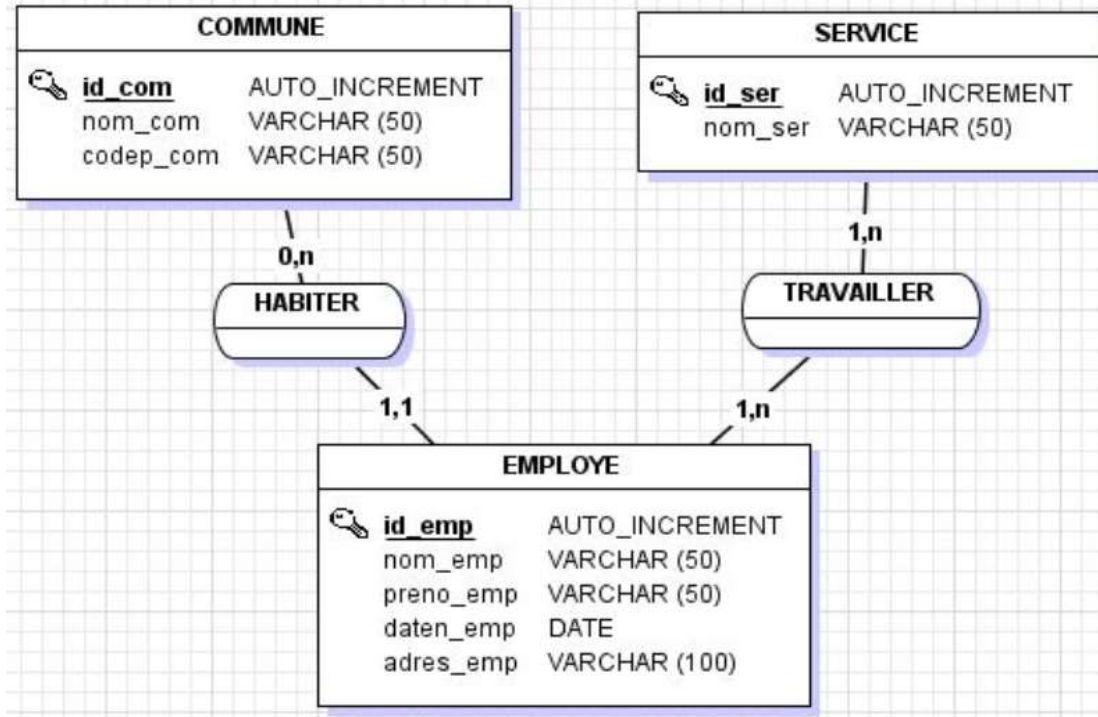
COMMUNE

| | |
|---|---|
| id_com | AUTO_INCREMENT |
| nom_com | VARCHAR (50) |
| codep_com | VARCHAR (50) |

SERVICE

| | |
|---|---|
| id_ser | AUTO_INCREMENT |
| nom_ser | VARCHAR (50) |

0,n

HABITER

1,1

1,n

TRAVAILLER

1,n

EMPLOYE

| | |
|---|---|
| id_emp | AUTO_INCREMENT |
| nom_emp | VARCHAR (50) |
| preno_emp | VARCHAR (50) |
| daten_emp | DATE |
| adres_emp | VARCHAR (100) |